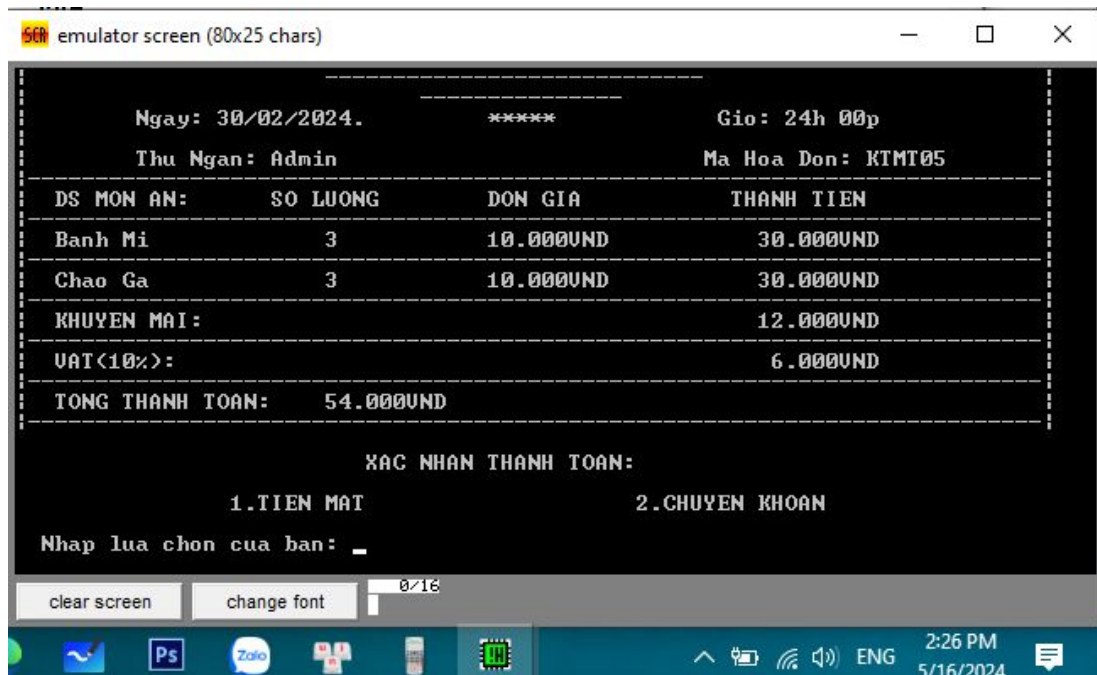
emulator screen (80x25 chars)

Ngay: 30/02/2024. ***** Gio: 24h 00p

Thu Ngan: Admin Ma Hoa Don: KTMT05

| DS MON AN: | SO LUONG | DON GIA | THANH TIEN |
|---|---|---|---|
| Banh Mi | 3 | 10.000VND | 30.000VND |
| Chao Ga | 3 | 10.000VND | 30.000VND |
| KHUYEN MAI: | | | 12.000VND |
| VAT(10%): | | | 6.000VND |
| TONG THANH TOAN: | 54.000VND | | |

XAC NHAN THANH TOAN:

1.TIEN MAT 2.CHUYEN KHOAN

Nhap lua chon cua ban: _

clear screen change font 0/16

Ps Zalo

ENG 2:26 PM 5/16/2024